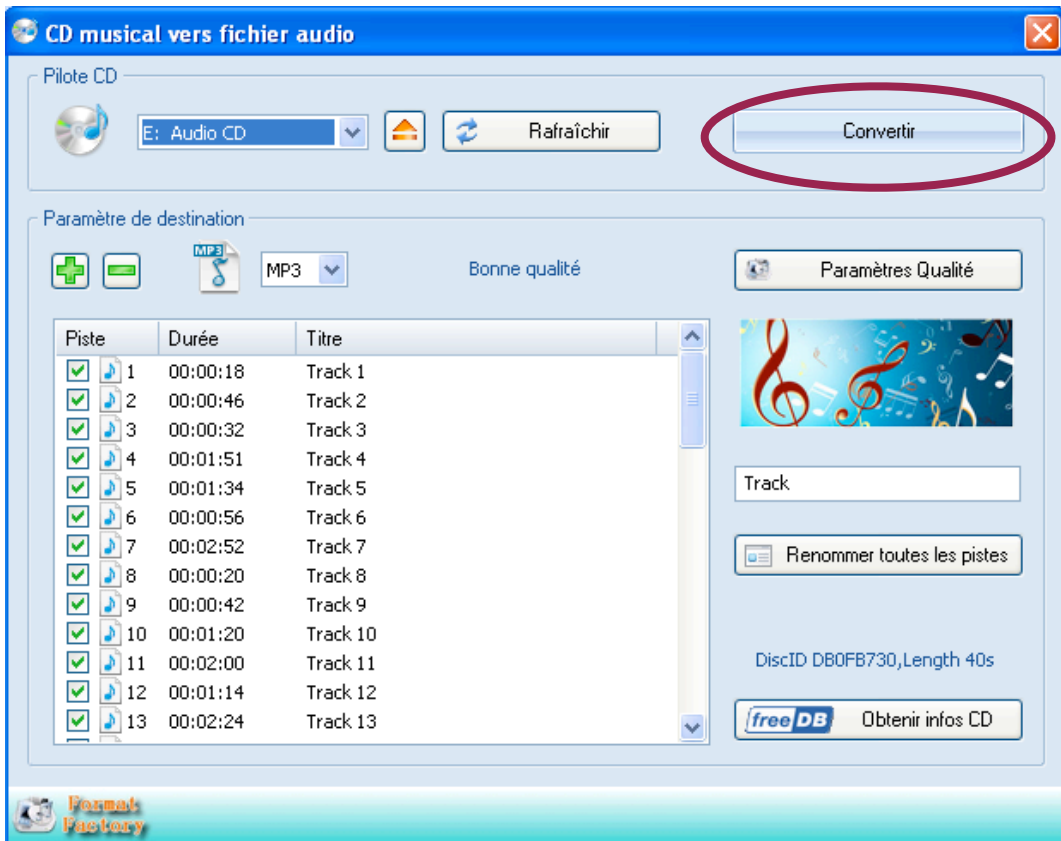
CD musical vers fichier audio

Pilote CD

E: Audio CD

Rafraîchir

Convertir

Paramètre de destination

MP3

MP3

Bonne qualité

Paramètres Qualité

| Piste | Durée | Titre |
|---|---|---|
| 1 | 00:00:18 | Track 1 |
| 2 | 00:00:46 | Track 2 |
| 3 | 00:00:32 | Track 3 |
| 4 | 00:01:51 | Track 4 |
| 5 | 00:01:34 | Track 5 |
| 6 | 00:00:56 | Track 6 |
| 7 | 00:02:52 | Track 7 |
| 8 | 00:00:20 | Track 8 |
| 9 | 00:00:42 | Track 9 |
| 10 | 00:01:20 | Track 10 |
| 11 | 00:02:00 | Track 11 |
| 12 | 00:01:14 | Track 12 |
| 13 | 00:02:24 | Track 13 |

Track

Renommer toutes les pistes

DiscID DB0FB730,Length 40s

freeDB Obtenir infos CD

Format Factory